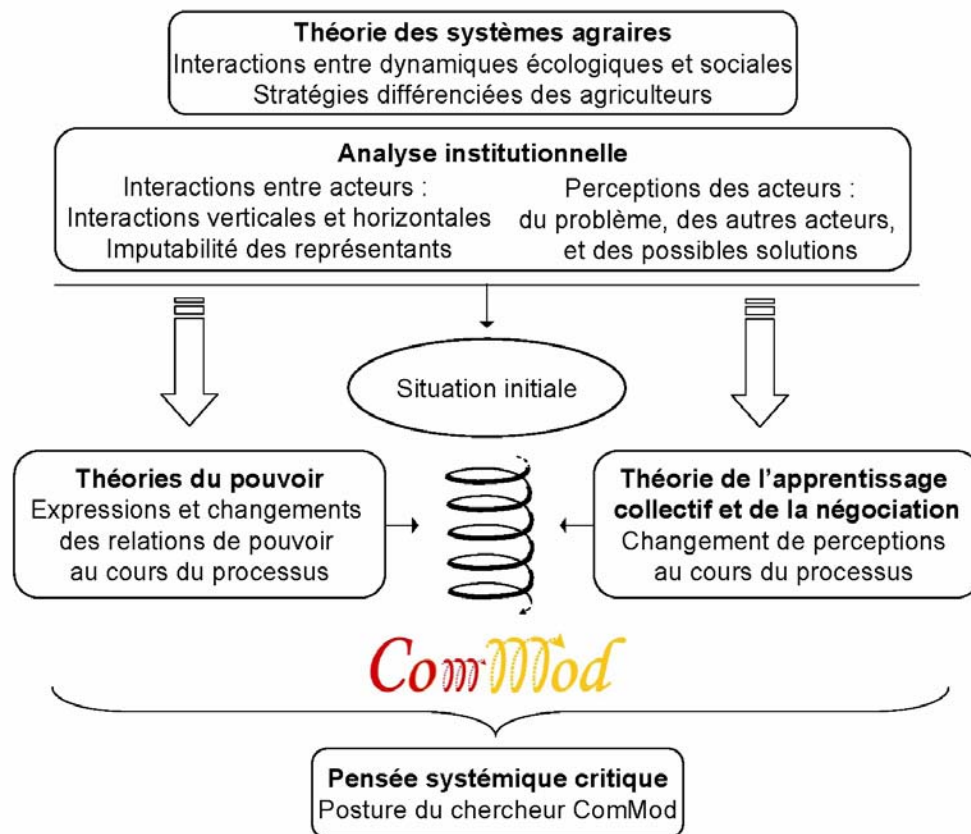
**Théorie des systèmes agraires**
Interactions entre dynamiques écologiques et sociales
Stratégies différenciées des agriculteurs

**Analyse institutionnelle**

Interactions entre acteurs :
Interactions verticales et horizontales
Imputabilité des représentants

Perceptions des acteurs :
du problème, des autres acteurs, et des possibles solutions

Situation initiale

**Théories du pouvoir**
Expressions et changements des relations de pouvoir au cours du processus

**Théorie de l'apprentissage collectif et de la négociation**
Changement de perceptions au cours du processus

ComMod

**Pensée systémique critique**
Posture du chercheur ComMod